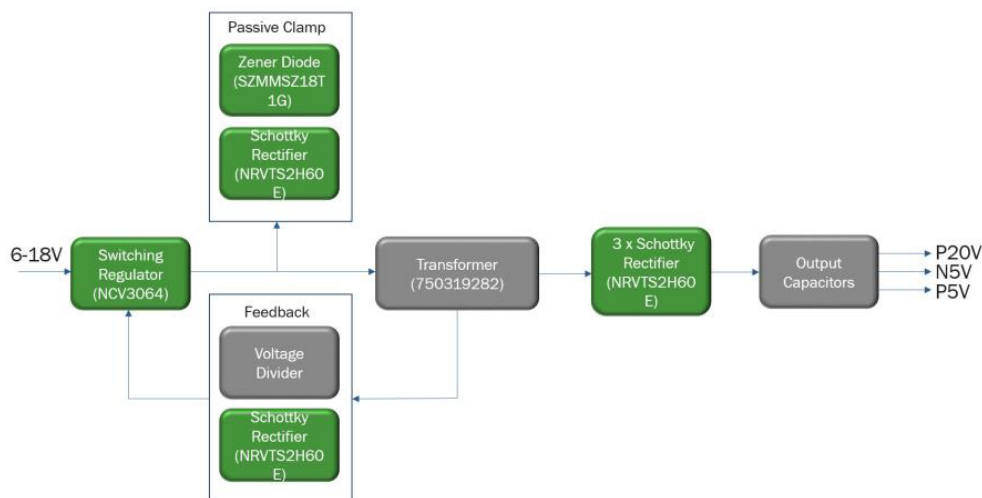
Passive Clamp

Zener Diode (SZMMSZ18T 1G)

Schottky Rectifier (NRVTS2H60 E)

6-18V

Switching Regulator (NCV3064)

Transformer (750319282)

3 x Schottky Rectifier (NRVTS2H60 E)

Output Capacitors

P20V
N5V
P5V

Feedback

Voltage Divider

Schottky Rectifier (NRVTS2H60 E)